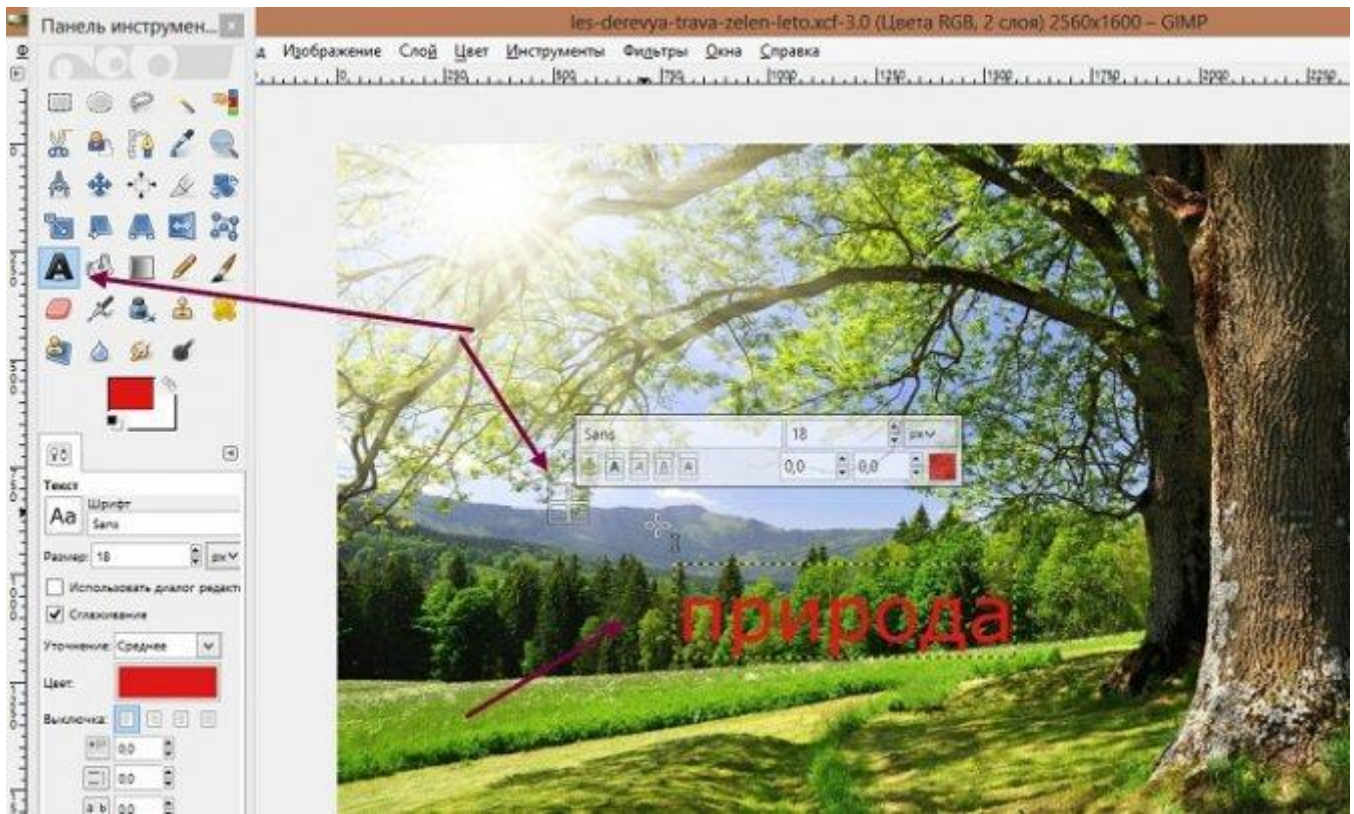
Панель инструмен...

les-derevya-trava-zelen-leto.xcf-3.0 (Цвета RGB, 2 слоя) 2560x1600 – GIMP

Ф д Изображение Слой Цвет Инструменты Фильтры Окна Справка

Sans 18 px
0,0 0,0

Текст
Шрифт
Aa Sans
Размер: 18 px
Использовать диалог редакт
Сглаживание
Уточнение: Среднее
Цвет:
Выключка:
0,0
0,0
0,0

природа